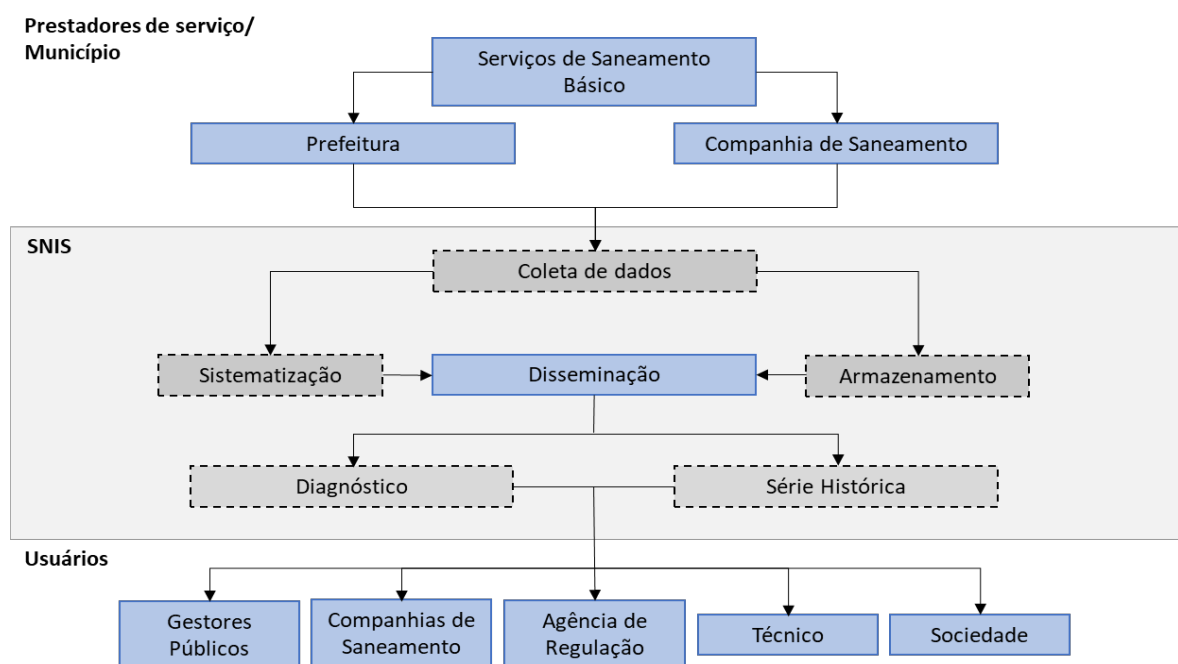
Prestadores de serviço/
Município

Serviços de Saneamento Básico

Prefeitura

Companhia de Saneamento

SNIS

Coleta de dados

Sistematização

Disseminação

Armazenamento

Diagnóstico

Série Histórica

Usuários

Gestores Públicos

Companhias de Saneamento

Agência de Regulação

Técnico

Sociedade